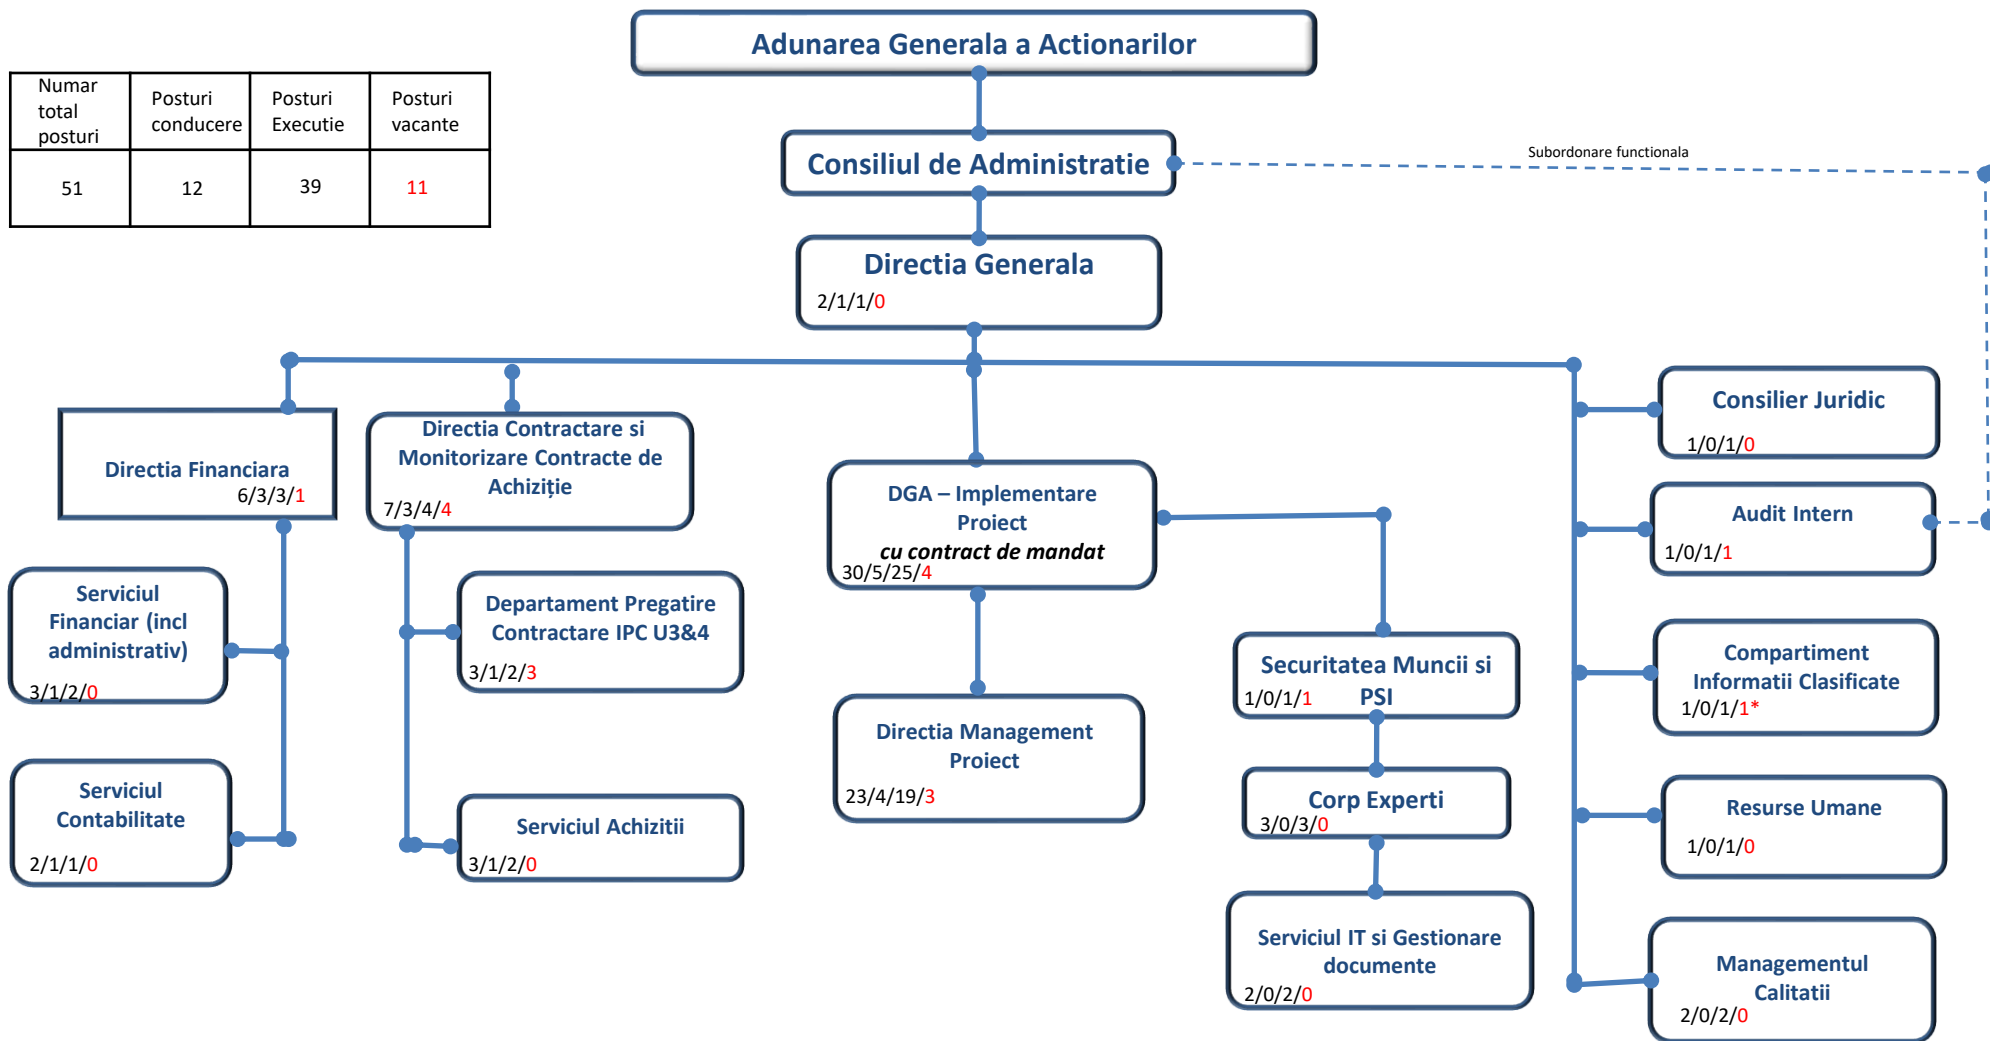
| Numar total posturi | Posturi conducere | Posturi Executie | Posturi vacante |
|---|---|---|---|
| 51 | 12 | 39 | 11 |

Adunarea Generala a Actionarilor

Consiliul de Administratie

Subordonare functionala

Directia Generala
2/1/1/0

Directia Financiara
6/3/3/1

Serviciul Financiar (incl administrativ)
3/1/2/0

Serviciul Contabilitate
2/1/1/0

Directia Contractare si Monitorizare Contracte de Achiziție
7/3/4/4

Departament Pregatire Contractare IPC U3&4
3/1/2/3

Serviciul Achizitii
3/1/2/0

DGA – Implementare Proiect
cu contract de mandat
30/5/25/4

Directia Management Proiect
23/4/19/3

Securitatea Muncii si PSI
1/0/1/1

Corp Experti
3/0/3/0

Serviciul IT si Gestionare documente
2/0/2/0

Consilier Juridic
1/0/1/0

Audit Intern
1/0/1/1

Compartiment Informatii Clasificate
1/0/1/1*

Resurse Umane
1/0/1/0

Managementul Calitatii
2/0/2/0